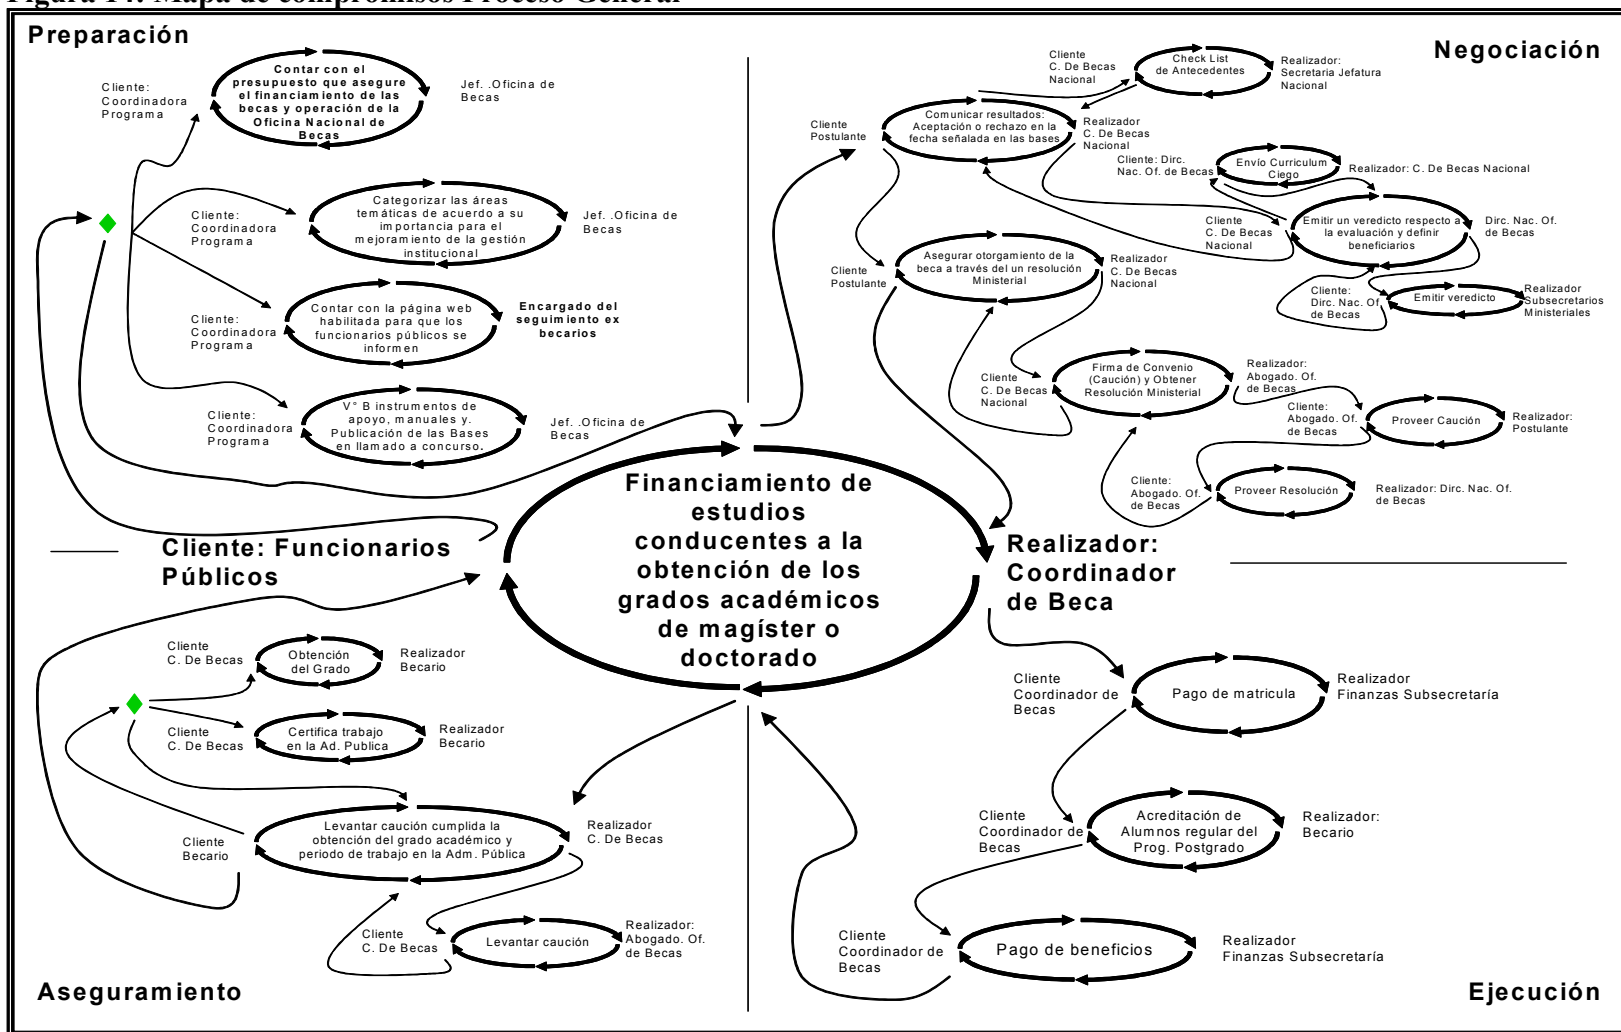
Figura 14: Mapa de compromisos Proceso General

Preparación

Cliente: Coordinadora Programa

Contar con el presupuesto que asegure el financiamiento de las becas y operación de la Oficina Nacional de Becas

Jef. .Oficina de Becas

Cliente: Coordinadora Programa

Categorizar las áreas temáticas de acuerdo a su importancia para el mejoramiento de la gestión institucional

Jef. .Oficina de Becas

Cliente: Coordinadora Programa

Contar con la página web habilitada para que los funcionarios públicos se informen

Encargado del seguimiento ex becarios

Cliente: Coordinadora Programa

V° B instrumentos de apoyo, manuales y. Publicación de las Bases en llamado a concurso.

Jef. .Oficina de Becas

Negociación

Cliente C. De Becas Nacional

Check List de Antecedentes

Realizador: Secretaria Jefatura Nacional

Cliente Postulante

Comunicar resultados: Aceptación o rechazo en la fecha señalada en las bases

Realizador C. De Becas Nacional

Cliente: Dirc. Nac. Of. de Becas

Envío Curriculum Ciego

Realizador: C. De Becas Nacional

Cliente C. De Becas Nacional

Emitir un veredicto respecto a la evaluación y definir beneficiarios

Dirc. Nac. Of. de Becas

Cliente Postulante

Asegurar otorgamiento de la beca a través del un resolución Ministerial

Realizador C. De Becas Nacional

Cliente: Dirc. Nac. Of. de Becas

Emitir veredicto

Realizador Subsecretarios Ministeriales

Cliente C. De Becas Nacional

Firma de Convenio (Caución) y Obtener Resolución Ministerial

Realizador: Abogado. Of. de Becas

Cliente: Abogado. Of. de Becas

Proveer Caución

Realizador: Postulante

Cliente: Abogado. Of. de Becas

Proveer Resolución

Realizador: Dirc. Nac. Of. de Becas

Cliente: Funcionarios Públicos

Financiamiento de estudios conducentes a la obtención de los grados académicos de magíster o doctorado

Realizador: Coordinador de Beca

Cliente C. De Becas

Obtención del Grado

Realizador Becario

Cliente C. De Becas

Certifica trabajo en la Ad. Publica

Realizador Becario

Cliente Becario

Levantar caución cumplida la obtención del grado académico y periodo de trabajo en la Adm. Pública

Realizador C. De Becas

Cliente C. De Becas

Levantar caución

Realizador: Abogado. Of. de Becas

Aseguramiento

Cliente Coordinador de Becas

Pago de matricula

Realizador Finanzas Subsecretaría

Cliente Coordinador de Becas

Acreditación de Alumnos regular del Prog. Postgrado

Realizador: Becario

Cliente Coordinador de Becas

Pago de beneficios

Realizador Finanzas Subsecretaría

Ejecución